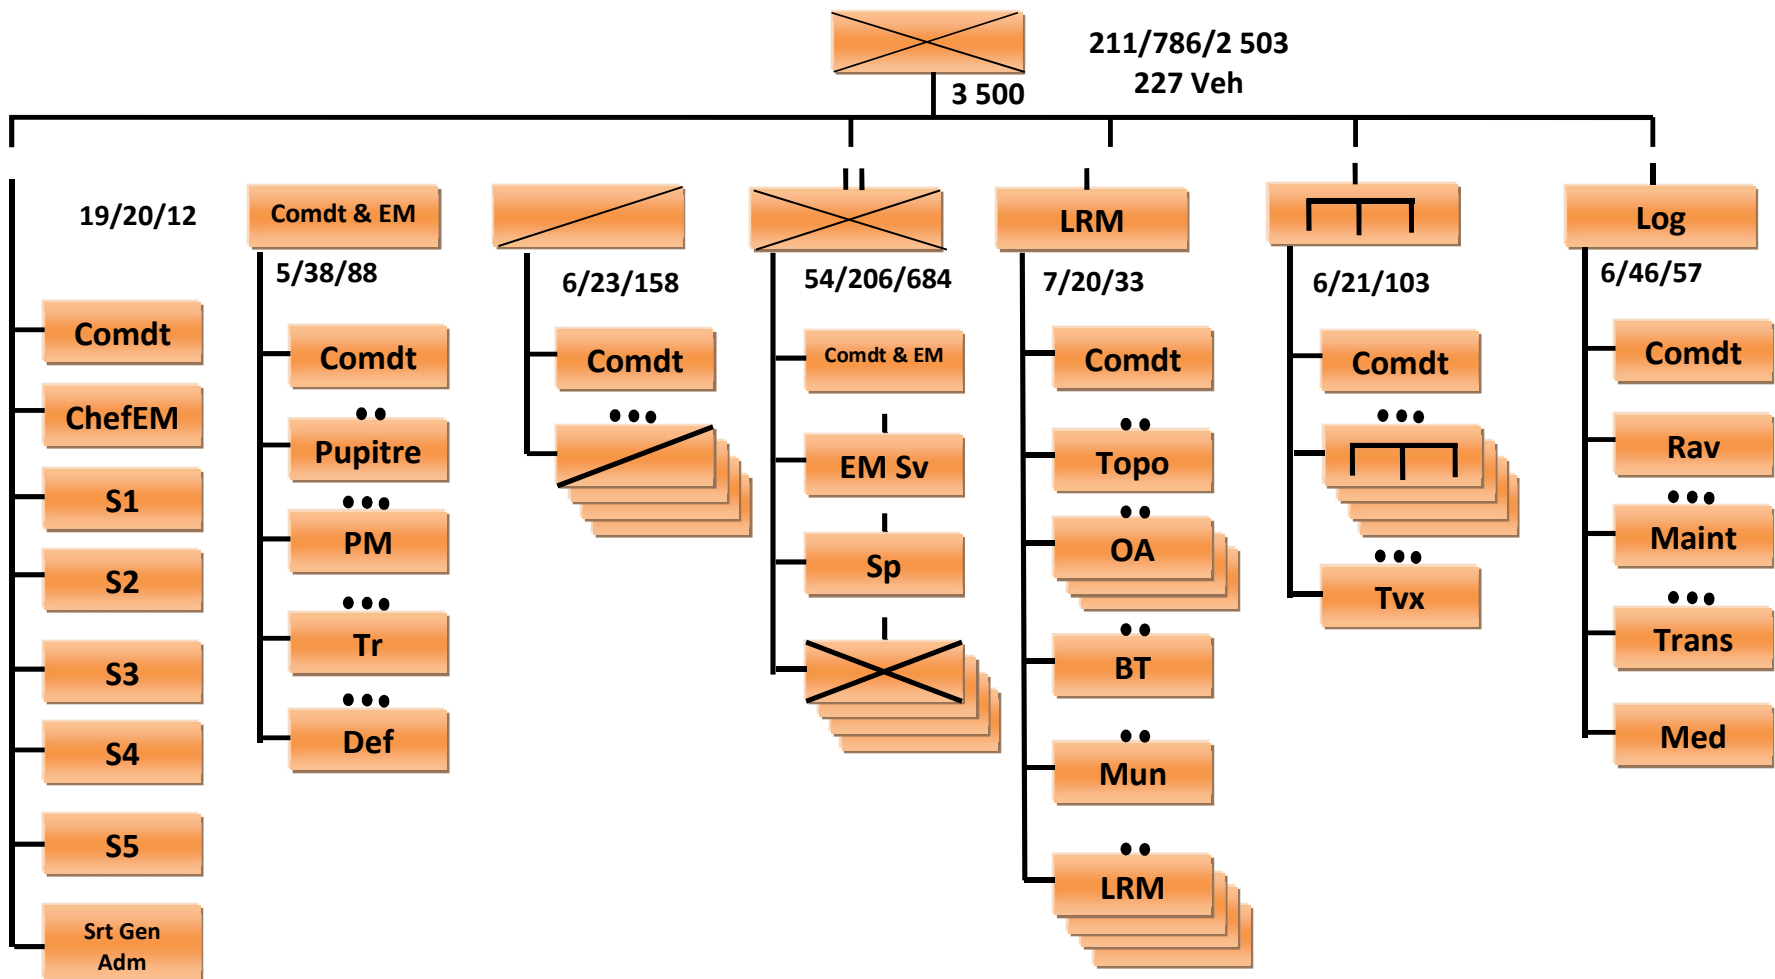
211/786/2 503
227 Veh
3 500

19/20/12
Comdt
ChefEM
S1
S2
S3
S4
S5
Srt Gen Adm

Comdt & EM
5/38/88
Comdt
••
Pupitre
•••
PM
•••
Tr
•••
Def

6/23/158
Comdt
•••

54/206/684
Comdt & EM
EM Sv
Sp

LRM
7/20/33
Comdt
••
Topo
••
OA
••
BT
••
Mun
••
LRM

6/21/103
Comdt
•••
•••
Tvx

Log
6/46/57
Comdt
Rav
•••
Maint
•••
Trans
Med